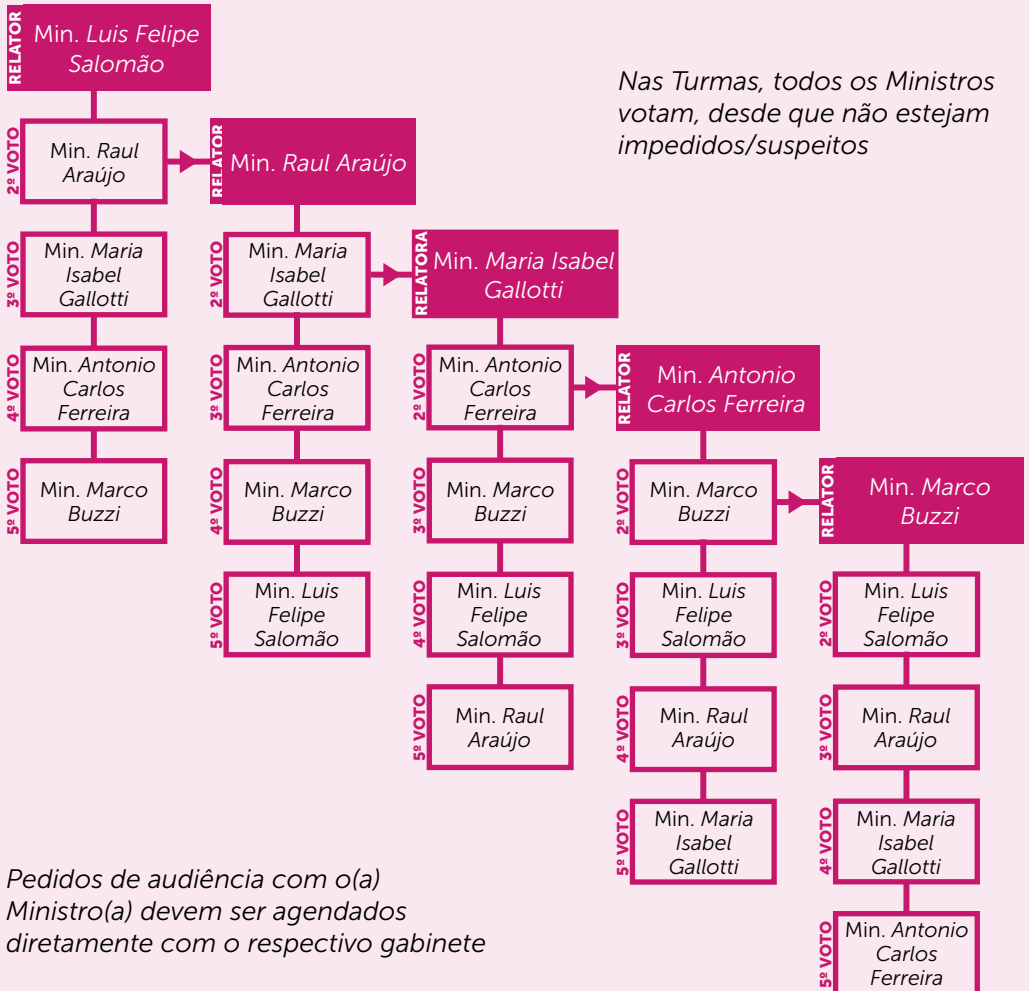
RELATOR Min. Luis Felipe Salomão

2º VOTO Min. Raul Araújo

3º VOTO Min. Maria Isabel Gallotti

4º VOTO Min. Antonio Carlos Ferreira

5º VOTO Min. Marco Buzzi

RELATOR Min. Raul Araújo

2º VOTO Min. Maria Isabel Gallotti

3º VOTO Min. Antonio Carlos Ferreira

4º VOTO Min. Marco Buzzi

5º VOTO Min. Luis Felipe Salomão

RELATORA Min. Maria Isabel Gallotti

2º VOTO Min. Antonio Carlos Ferreira

3º VOTO Min. Marco Buzzi

4º VOTO Min. Luis Felipe Salomão

5º VOTO Min. Raul Araújo

RELATOR Min. Antonio Carlos Ferreira

2º VOTO Min. Marco Buzzi

3º VOTO Min. Luis Felipe Salomão

4º VOTO Min. Raul Araújo

5º VOTO Min. Maria Isabel Gallotti

RELATOR Min. Marco Buzzi

2º VOTO Min. Luis Felipe Salomão

3º VOTO Min. Raul Araújo

4º VOTO Min. Maria Isabel Gallotti

5º VOTO Min. Antonio Carlos Ferreira

Nas Turmas, todos os Ministros votam, desde que não estejam impedidos/suspeitos

Pedidos de audiência com o(a) Ministro(a) devem ser agendados diretamente com o respectivo gabinete